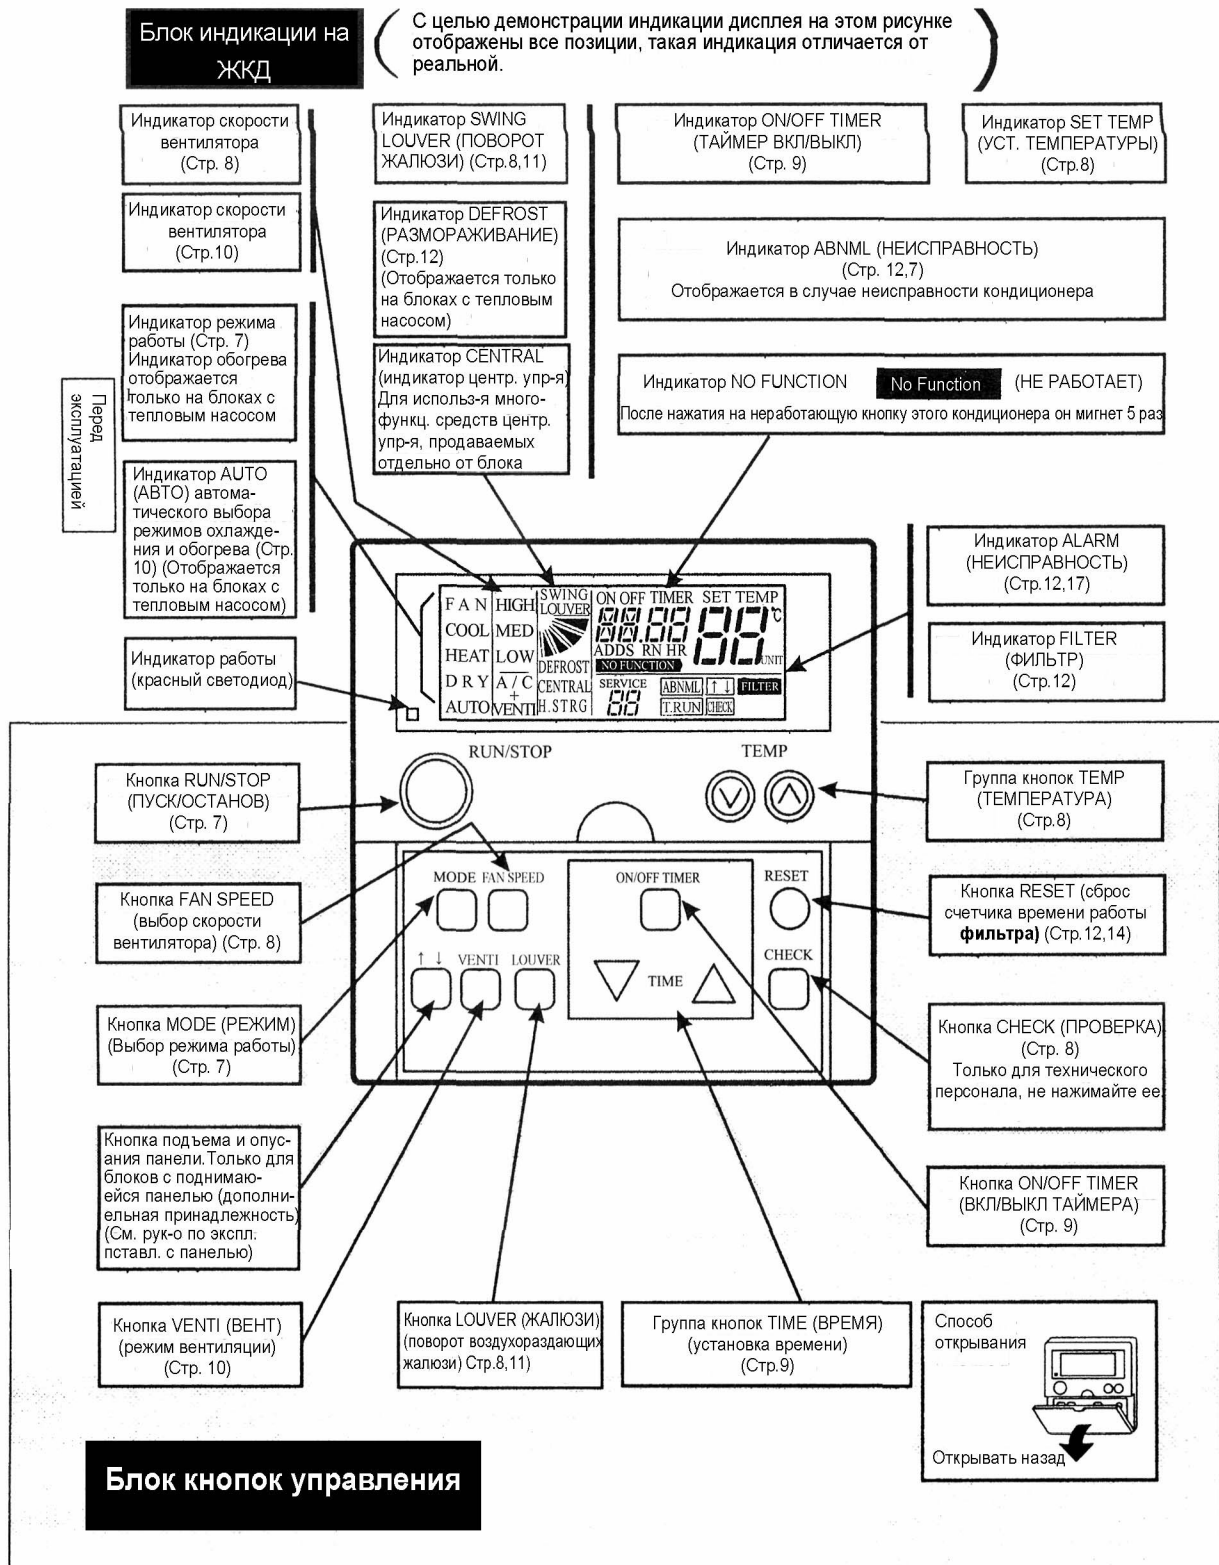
Блок индикации на ЖКД

С целью демонстрации индикации дисплея на этом рисунке отображены все позиции, такая индикация отличается от реальной.

Индикатор скорости вентилятора (Стр. 8)

Индикатор SWING LOUVER (ПОВОРОТ ЖАЛЮЗИ) (Стр.8,11)

Индикатор ON/OFF TIMER (ТАЙМЕР ВКЛ/ВЫКЛ) (Стр. 9)

Индикатор SET TEMP (УСТ. ТЕМПЕРАТУРЫ) (Стр.8)

Индикатор скорости вентилятора (Стр.10)

Индикатор DEFROST (РАЗМОРАЖИВАНИЕ) (Стр.12) (Отображается только на блоках с тепловым насосом)

Индикатор ABNML (НЕИСПРАВНОСТЬ) (Стр. 12,7) Отображается в случае неисправности кондиционера

Индикатор режима работы (Стр. 7) Индикатор обогрева отображается только на блоках с тепловым насосом

Индикатор CENTRAL (индикатор центр. упр-я) Для использ-я многофункц. средств центр. упр-я, продаваемых отдельно от блока

Индикатор NO FUNCTION No Function (НЕ РАБОТАЕТ)
После нажатия на неработающую кнопку этого кондиционера он мигнет 5 раз

Перед эксплуатацией

Индикатор AUTO (АВТО) автоматического выбора режимов охлаждения и обогрева (Стр. 10) (Отображается только на блоках с тепловым насосом)

Индикатор ALARM (НЕИСПРАВНОСТЬ) (Стр.12,17)

Индикатор FILTER (ФИЛЬТР) (Стр.12)

Индикатор работы (красный светодиод)

FAN COOL HEAT DRY AUTO HIGH MED LOW A/C + VENTI SWING LOUVER DEFROST CENTRAL H.STRG ON OFF TIMER SET TEMP 88.88 88 °C ADDS RN HR NO FUNCTION UNIT SERVICE 88 ABNML ↑ ↓ FILTER T.RUN CHECK

RUN/STOP TEMP

Кнопка RUN/STOP (ПУСК/ОСТАНОВ) (Стр. 7)

Группа кнопок TEMP (ТЕМПЕРАТУРА) (Стр.8)

MODE FAN SPEED ON/OFF TIMER RESET

Кнопка FAN SPEED (выбор скорости вентилятора) (Стр. 8)

Кнопка RESET (сброс счетчика времени работы фильтра) (Стр.12,14)

↑ ↓ VENTI LOUVER TIME CHECK

Кнопка MODE (РЕЖИМ) (Выбор режима работы) (Стр. 7)

Кнопка CHECK (ПРОВЕРКА) (Стр. 8) Только для технического персонала, не нажимайте ее.

Кнопка подъема и опускания панели. Только для блоков с поднимающейся панелью (дополнительная принадлежность) (См. рук-о по экспл. пставл. с панелью)

Кнопка ON/OFF TIMER (ВКЛ/ВЫКЛ ТАЙМЕРА) (Стр. 9)

Кнопка VENTI (ВЕНТ) (режим вентиляции) (Стр. 10)

Кнопка LOUVER (ЖАЛЮЗИ) (поворот воздухораздающих жалюзи) Стр.8,11)

Группа кнопок TIME (ВРЕМЯ) (установка времени) (Стр.9)

Способ открывания
Открывать назад

Блок кнопок управления